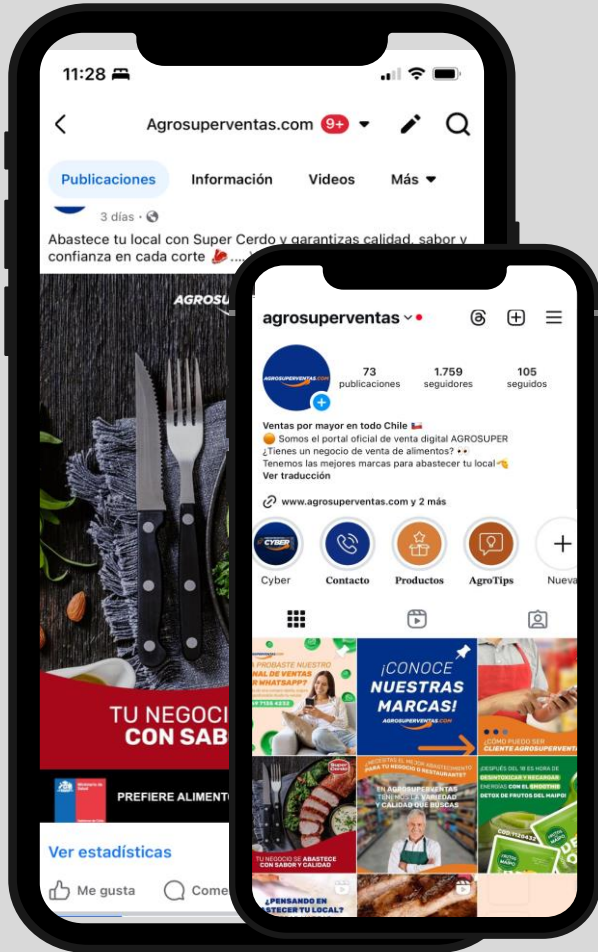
11:28

Agrosuperventas.com 9+

Publicaciones Información Videos Más

3 días ·

Abastece tu local con Super Cerdo y garantizas calidad, sabor y confianza en cada corte .....

AGROS

TU NEGOCI
CON SAB

PREFIERE ALIMENTO

Ver estadísticas

Me gusta Come

agrosuperventas

AGROSUPERVENTAS.COM

73 publicaciones
1.759 seguidores
105 seguidos

Ventas por mayor en todo Chile
Somos el portal oficial de venta digital AGROSUPER
¿Tienes un negocio de venta de alimentos?
Tenemos las mejores marcas para abastecer tu local
Ver traducción

www.agrosuperventas.com y 2 más

Cyber Contacto Productos AgroTips Nueva

¡CONOCE NUESTRAS MARCAS!
AGROSUPERVENTAS.COM

¿PROBASTE NUESTRO CANAL DE VENTAS POR WHATSAPP?

¿CÓMO PUEDO SER CLIENTE AGROSUPERVENTAS?

TU NEGOCIO SE ABASTECE CON SABOR Y CALIDAD

¿NECESITAS EL MEJOR ABASTECIMIENTO PARA TU NEGOCIO O RESTAURANTE?
EN AGROSUPERVENTAS TENEMOS LA VARIEDAD Y CALIDAD QUE BUSCAS

¡DESPUÉS DEL 18 ES HORA DE DESINTOXICAR Y RECARGAR ENERGÍAS CON EL SMOOTHIE DETOX DE FRUTOS DEL MAIPO!

¿PENSANDO EN ABASTECER TU LOCAL?